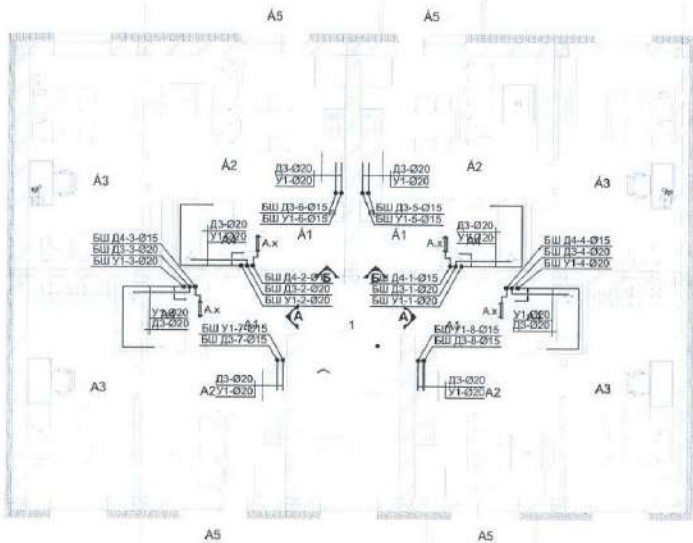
A5
A5

A2
A2
A3
A3

Д3-Ø20
У1-Ø20
БШ Д3-6-Ø15
БШ У1-6-Ø15
A1

Д3-Ø20
У1-Ø20
БШ Д3-5-Ø15
БШ У1-5-Ø15
A1

Д3-Ø20
У1-Ø20
A1
A.x

Д3-Ø20
У1-Ø20
A1
A.x

БШ Д4-3-Ø15
БШ Д3-3-Ø20
БШ У1-3-Ø20

БШ Д4-4-Ø15
БШ Д3-4-Ø20
БШ У1-4-Ø20

БШ Д4-2-Ø15
БШ Д3-2-Ø20
БШ У1-2-Ø20

БШ Д4-1-Ø15
БШ Д3-1-Ø20
БШ У1-1-Ø20

Б
Б

У1-Ø20
Д3-Ø20
A.x
A1

У1-Ø20
Д3-Ø20
A.x
A1

A
A
1

БШ У1-7-Ø15
БШ Д3-7-Ø15

БШ У1-8-Ø15
БШ Д3-8-Ø15

Д3-Ø20
A2 У1-Ø20

Д3-Ø20
У1-Ø20 A2

A3
A3

A5
A5